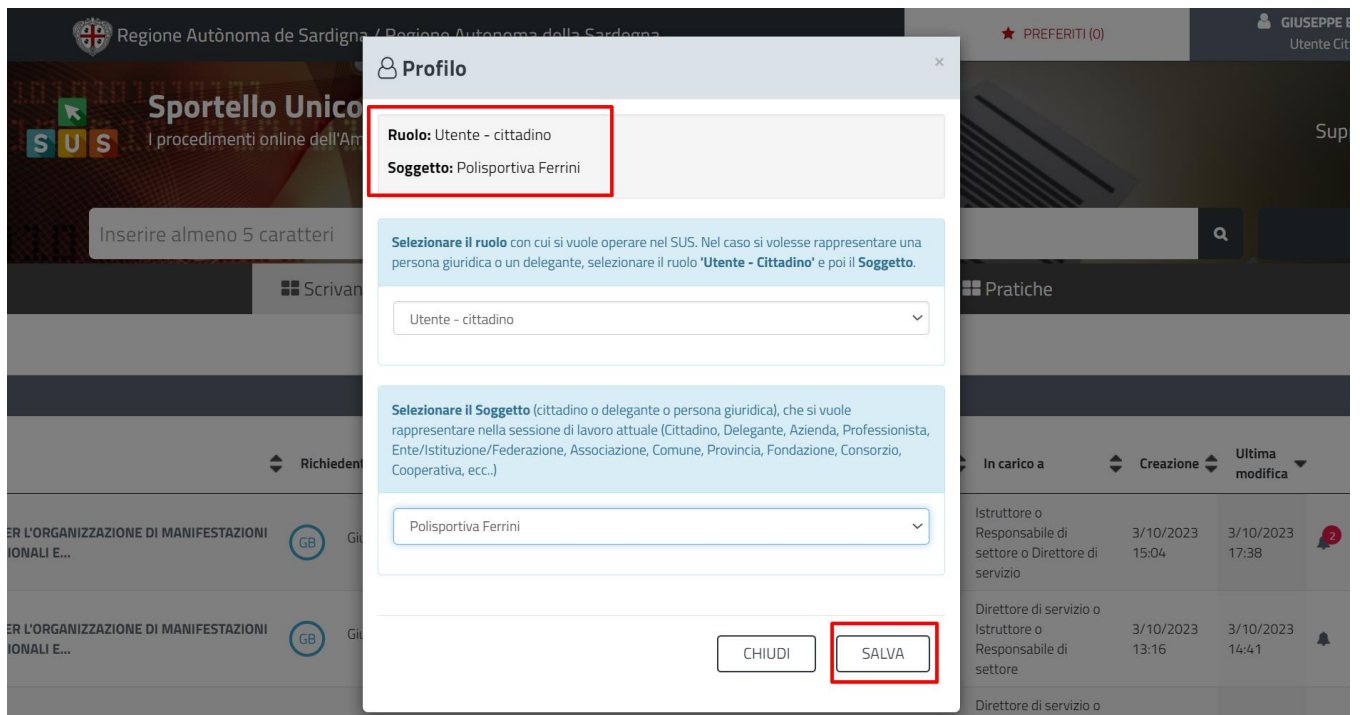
Regione Autònoma de Sardigna / Regione Autonoma della Sardegna

PREFERITI (0)

GIUSEPPE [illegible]
Utente Cit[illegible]

Sportello Unico
SUS
I procedimenti online dell'Am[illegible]

Sup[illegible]

Inserire almeno 5 caratteri

Scrivan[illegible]

Pratiche

Profilo

×

Ruolo: Utente - cittadino

Soggetto: Polisportiva Ferrini

Selezionare il ruolo con cui si vuole operare nel SUS. Nel caso si volesse rappresentare una persona giuridica o un delegante, selezionare il ruolo 'Utente - Cittadino' e poi il Soggetto.

Utente - cittadino

Selezionare il Soggetto (cittadino o delegante o persona giuridica), che si vuole rappresentare nella sessione di lavoro attuale (Cittadino, Delegante, Azienda, Professionista, Ente/Istituzione/Federazione, Associazione, Comune, Provincia, Fondazione, Consorzio, Cooperativa, ecc..)

Polisportiva Ferrini

CHIUDI

SALVA

| | Richiedent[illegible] | In carico a | Creazione | Ultima modifica | |
|---|---|---|---|---|---|
| ER L'ORGANIZZAZIONE DI MANIFESTAZIONI IONALI E... | GB Giu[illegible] | Istruttore o Responsabile di settore o Direttore di servizio | 3/10/2023 15:04 | 3/10/2023 17:38 | 2 |
| ER L'ORGANIZZAZIONE DI MANIFESTAZIONI IONALI E... | GB Giu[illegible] | Direttore di servizio o Istruttore o Responsabile di settore | 3/10/2023 13:16 | 3/10/2023 14:41 | |
| | | Direttore di servizio o | | | |